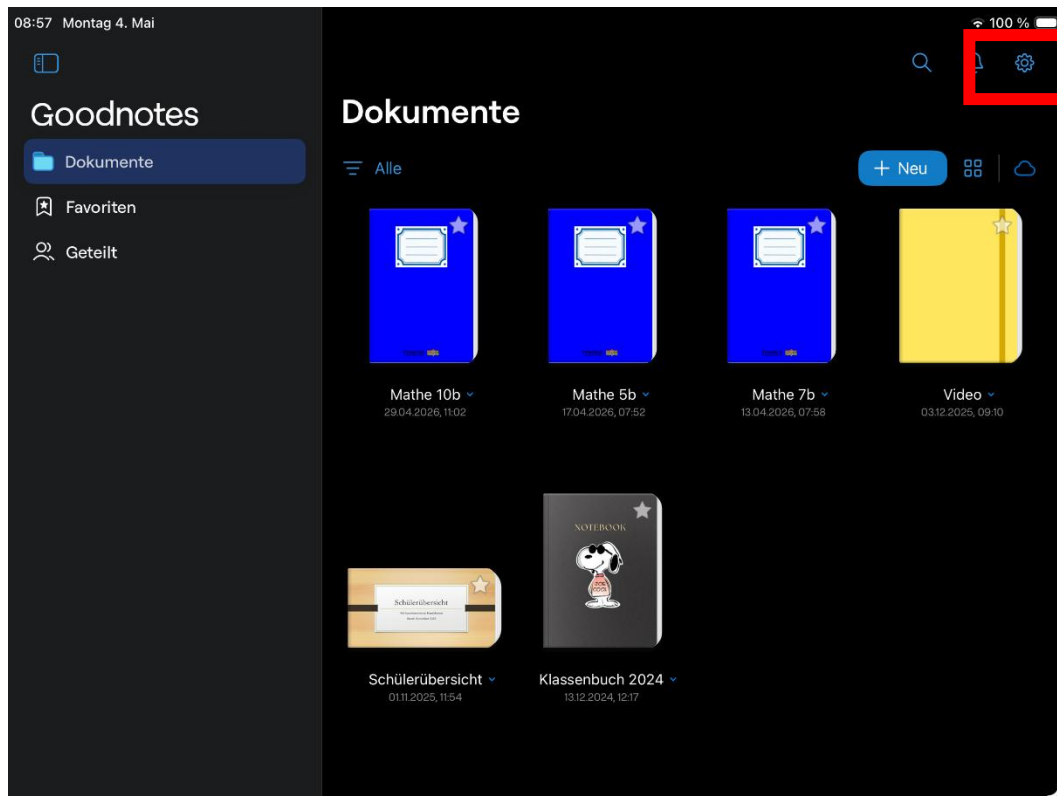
08:57 Montag 4. Mai

100 %

Goodnotes

Dokumente

Favoriten

Geteilt

Dokumente

Alle

+ Neu

Mathe 10b
29.04.2026, 11:02

Mathe 5b
17.04.2026, 07:52

Mathe 7b
13.04.2026, 07:58

Video
03.12.2025, 09:10

Schülerübersicht

Schülerübersicht
01.11.2025, 11:54

NOTEBOOK

Klassenbuch 2024
13.12.2024, 12:17